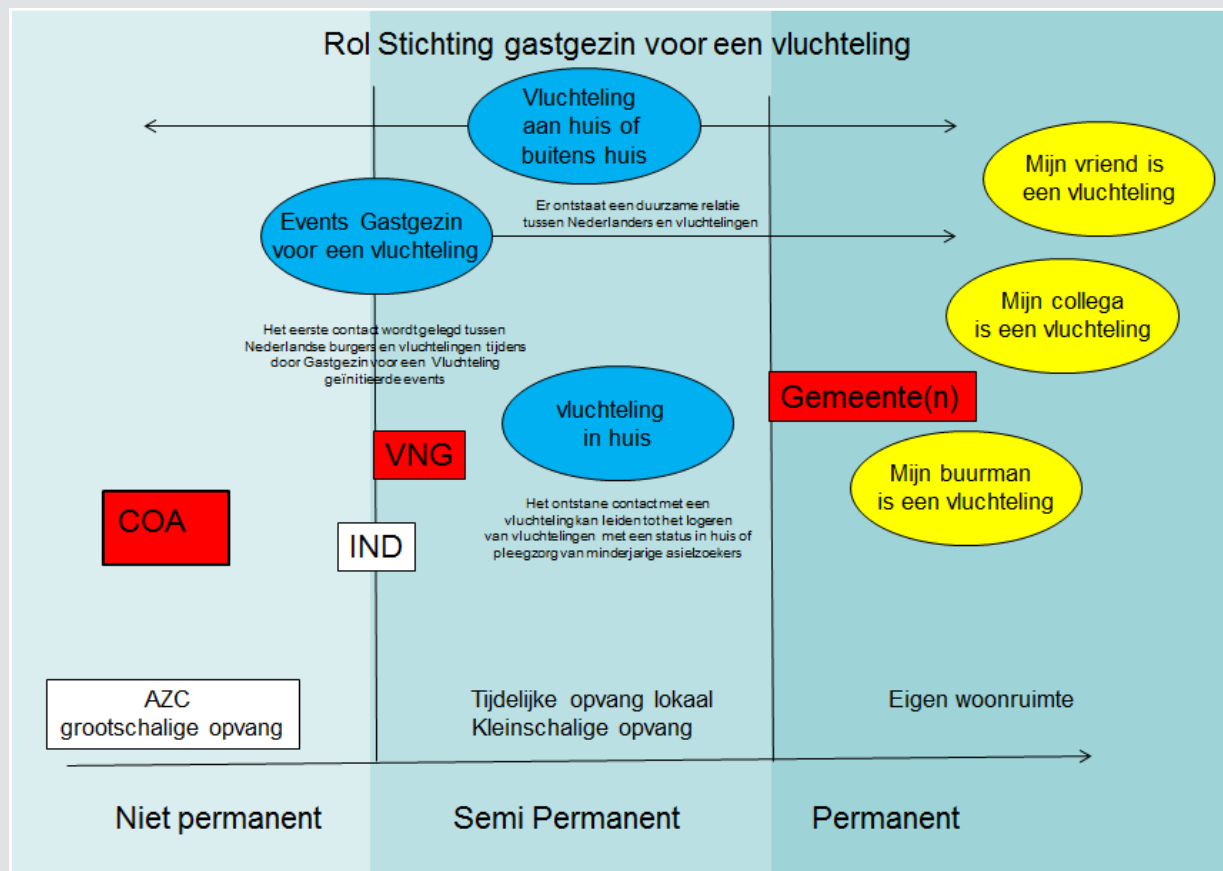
Rol Stichting gastgezin voor een vluchteling

Vluchteling aan huis of buitens huis

Mijn vriend is een vluchteling

Events Gastgezin voor een vluchteling

Er ontstaat een duurzame relatie tussen Nederlanders en vluchtelingen

Mijn collega is een vluchteling

Het eerste contact wordt gelegd tussen Nederlandse burgers en vluchtelingen tijdens door Gastgezin voor een Vluchteling geïnitieerde events

vluchteling in huis

Gemeente(n)

VNG

Mijn buurman is een vluchteling

COA

IND

Het ontstane contact met een vluchteling kan leiden tot het logeren van vluchtelingen met een status in huis of pleegzorg van minderjarige asielzoekers

AZC grootschalige opvang

Tijdelijke opvang lokaal
Kleinschalige opvang

Eigen woonruimte

Niet permanent

Semi Permanent

Permanent